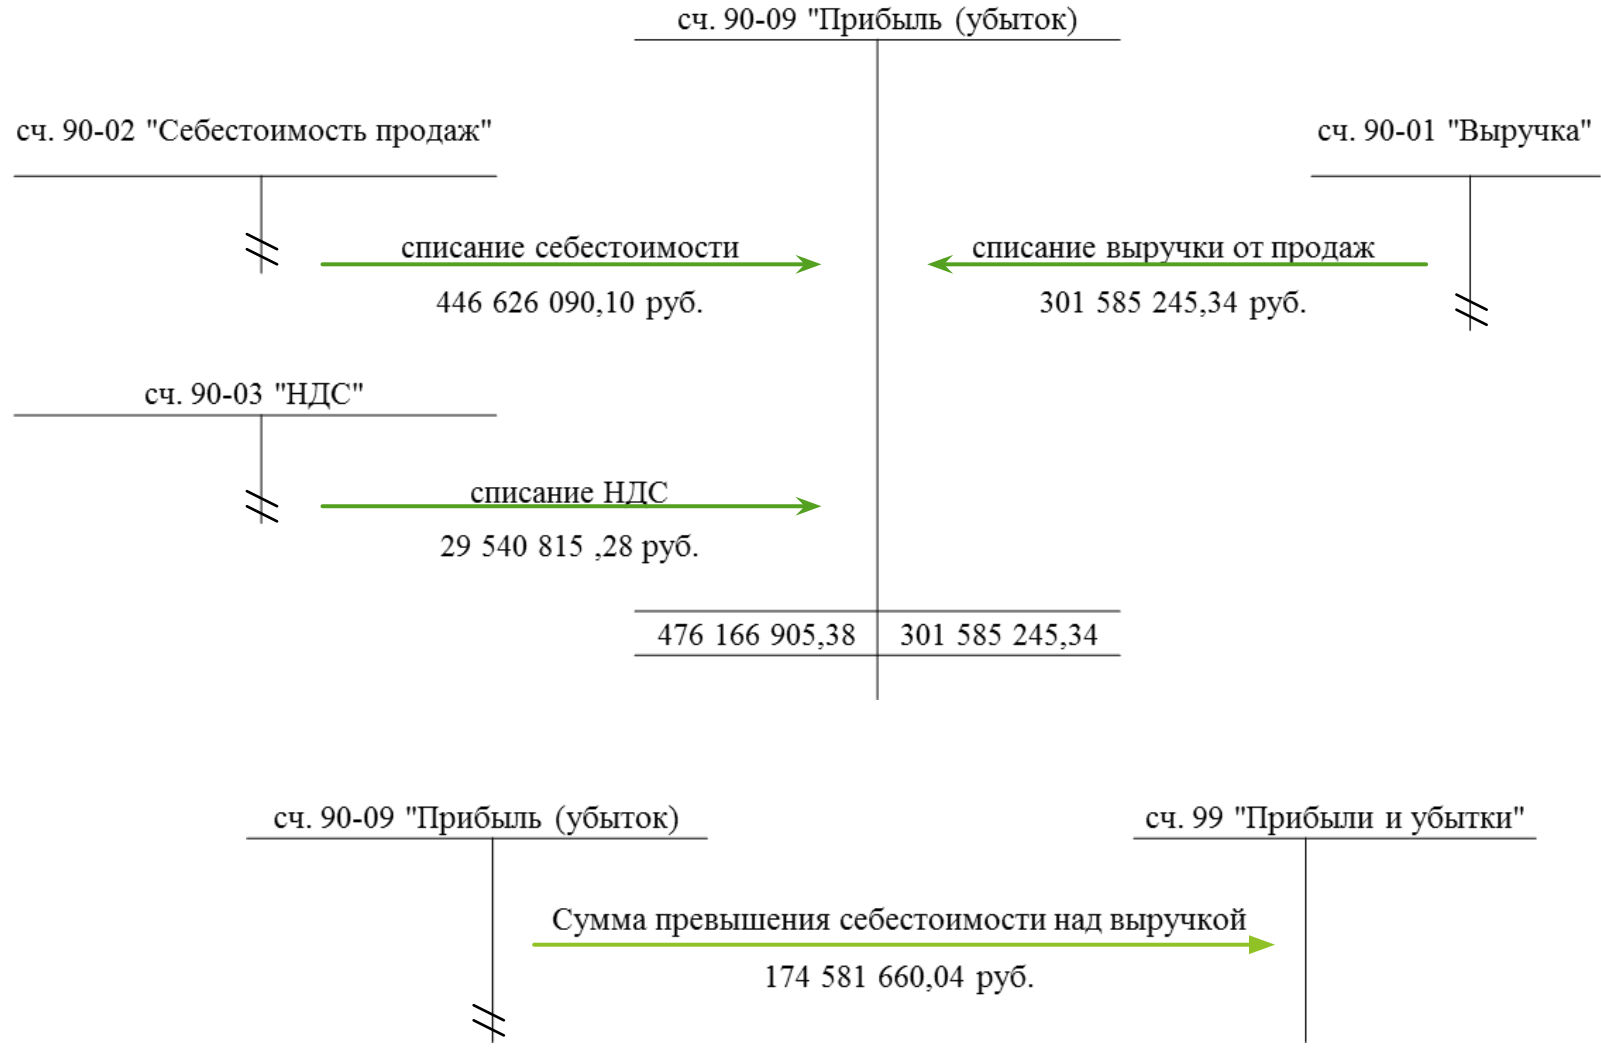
сч. 90-09 "Прибыль (убыток)

сч. 90-02 "Себестоимость продаж"

сч. 90-01 "Выручка"

списание себестоимости

446 626 090,10 руб.

списание выручки от продаж

301 585 245,34 руб.

сч. 90-03 "НДС"

списание НДС

29 540 815 ,28 руб.

| 476 166 905,38 | 301 585 245,34 |
|---|---|

сч. 90-09 "Прибыль (убыток)

сч. 99 "Прибыли и убытки"

Сумма превышения себестоимости над выручкой

174 581 660,04 руб.